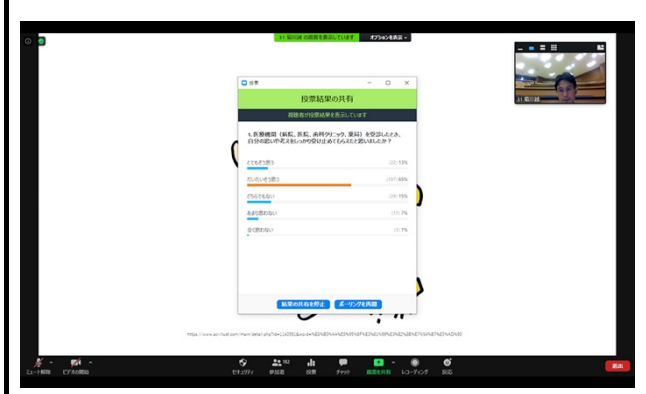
11 堀川健 の画面を表示しています　オプションを表示

投票

投票結果の共有

視聴者が投票結果を表示しています

1. 医療機関（病院、医院、歯科クリニック、薬局）を受診したとき、自分の思いや考えをしっかり受け止めてもらえたと思いましたか？

とてもそう思う　(22) 13%

だいたいそう思う　(107) 65%

どちらでもない　(24) 15%

あまり思わない　(11) 7%

全く思わない　(1) 1%

結果の共有を停止　ポーリングを再開

11 堀川健

https://www.ao-visual.com/main/detail.php?id=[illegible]

ミュート解除　ビデオの開始　セキュリティ　参加者 162　投票　チャット　画面の共有　レコーディング　反応　退出